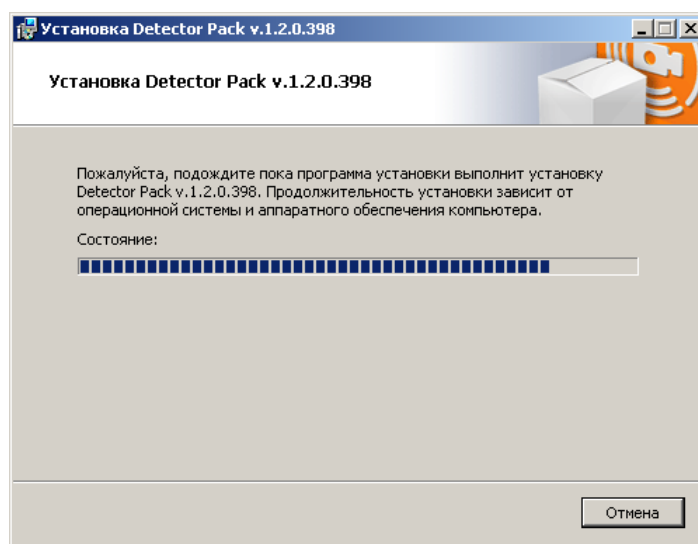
Установка Detector Pack v.1.2.0.398

Установка Detector Pack v.1.2.0.398

Пожалуйста, подождите пока программа установки выполнит установку Detector Pack v.1.2.0.398. Продолжительность установки зависит от операционной системы и аппаратного обеспечения компьютера.

Состояние:

Отмена